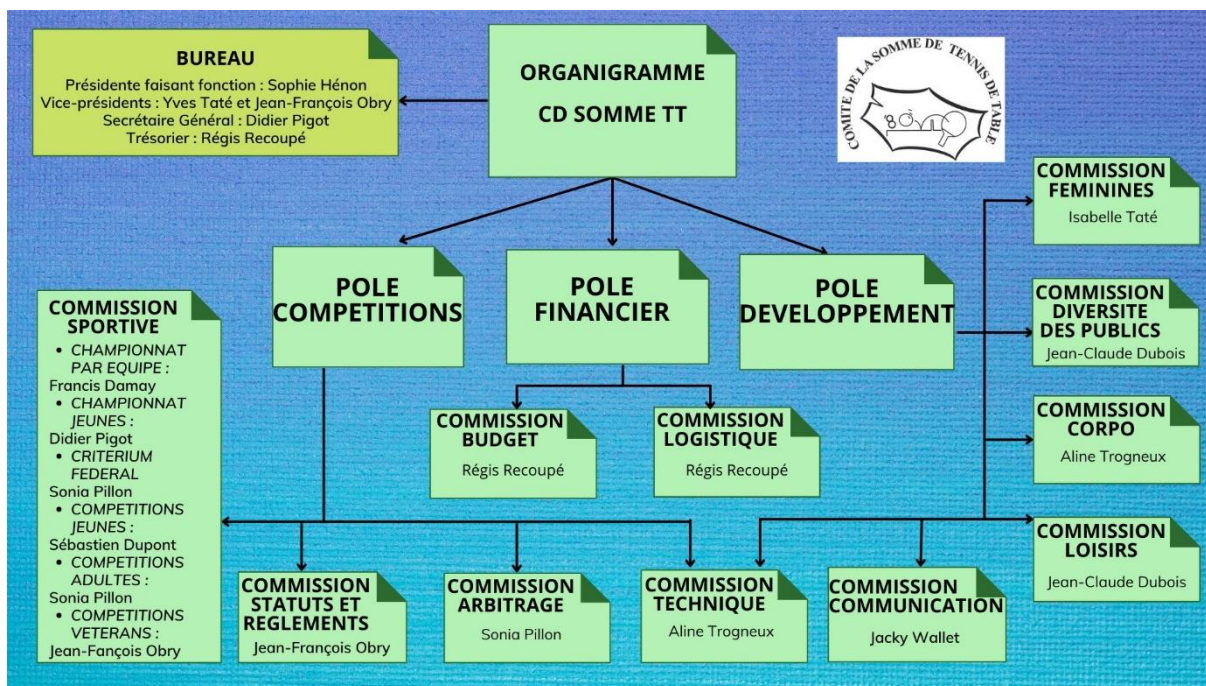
BUREAU
Présidente faisant fonction : Sophie Hénon
Vice-présidents : Yves Taté et Jean-François Obry
Secrétaire Général : Didier Pigot
Trésorier : Régis Recoupé

ORGANIGRAMME
CD SOMME TT

COMITE DE LA SOMME DE TENNIS DE TABLE

COMMISSION FEMININES
Isabelle Taté

POLE COMPETITIONS

POLE FINANCIER

POLE DEVELOPPEMENT

COMMISSION DIVERSITE DES PUBLICS
Jean-Claude Dubois

COMMISSION SPORTIVE
• CHAMPIONNAT PAR EQUIPE :
Francis Damay
• CHAMPIONNAT JEUNES :
Didier Pigot
• CRITERIUM FEDERAL
Sonia Pillon
• COMPETITIONS JEUNES :
Sébastien Dupont
• COMPETITIONS ADULTES :
Sonia Pillon
• COMPETITIONS VETERANS :
Jean-Fançois Obry

COMMISSION BUDGET
Régis Recoupé

COMMISSION LOGISTIQUE
Régis Recoupé

COMMISSION CORPO
Aline Trogneux

COMMISSION LOISIRS
Jean-Claude Dubois

COMMISSION STATUTS ET REGLEMENTS
Jean-François Obry

COMMISSION ARBITRAGE
Sonia Pillon

COMMISSION TECHNIQUE
Aline Trogneux

COMMISSION COMMUNICATION
Jacky Wallet